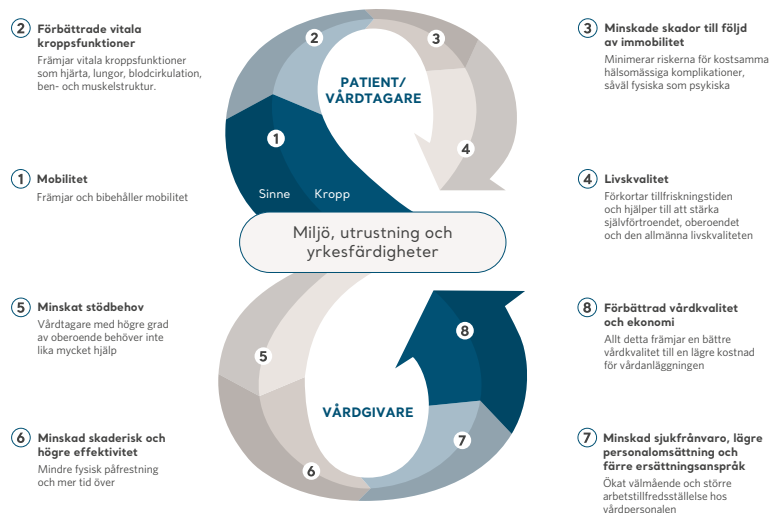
2 Förbättrade vitala kroppsfunktioner
Främjar vitala kroppsfunktioner som hjärta, lungor, blodcirkulation, ben- och muskelstruktur.

1 Mobilitet
Främjar och bibehåller mobilitet

5 Minskat stödbehov
Vårdtagare med högre grad av oberoende behöver inte lika mycket hjälp

6 Minskad skaderisk och högre effektivitet
Mindre fysisk påfrestning och mer tid över

2
3
PATIENT/ VÅRDTAGARE
1
4
Sinne
Kropp
Miljö, utrustning och yrkesfärdigheter
8
5
VÅRDGIVARE
7
6

3 Minskade skador till följd av immobilitet
Minimerar riskerna för kostsamma hälsomässiga komplikationer, såväl fysiska som psykiska

4 Livskvalitet
Förkortar tillfrisknings­tiden och hjälper till att stärka självförtroendet, oberoendet och den allmänna livskvaliteten

8 Förbättrad vårdkvalitet och ekonomi
Allt detta främjar en bättre vårdkvalitet till en lägre kostnad för vårdanläggningen

7 Minskad sjukfrånvaro, lägre personalomsättning och färre ersättningsanspråk
Ökat välmående och större arbetstillfredsställelse hos vårdpersonalen